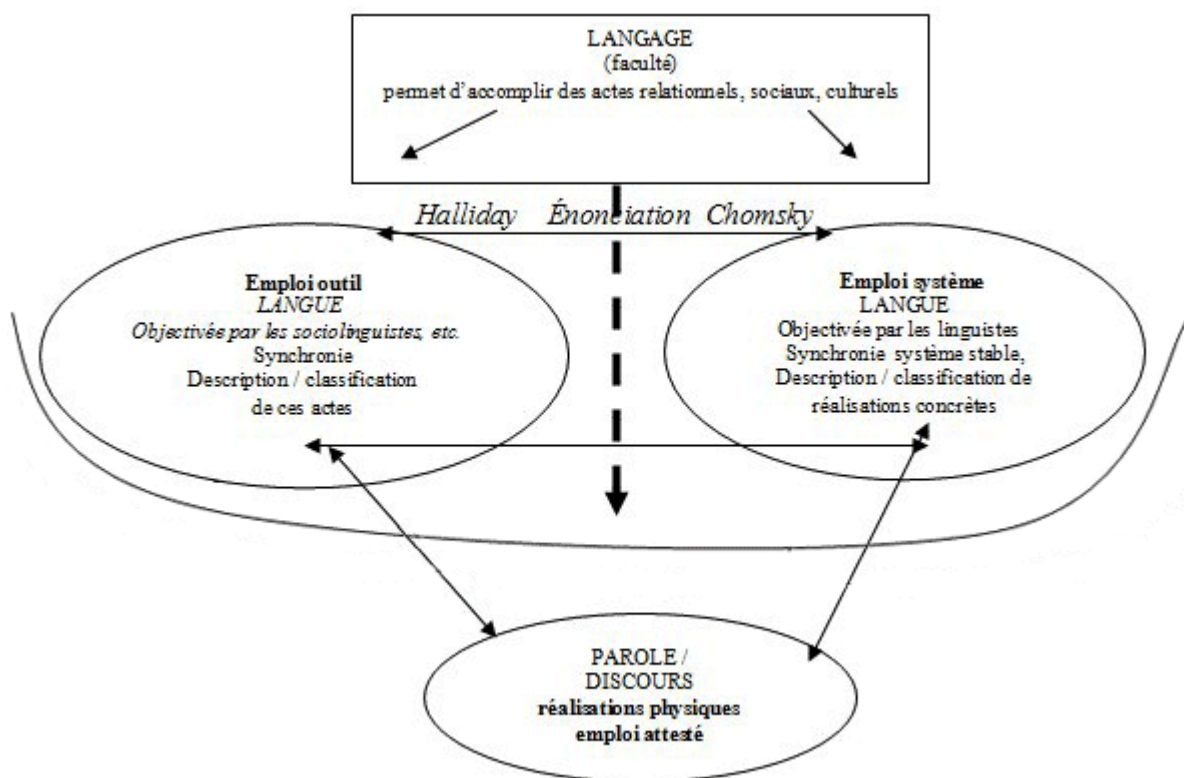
LANGAGE
(faculté)
permet d'accomplir des actes relationnels, sociaux, culturels

Halliday Énonciation Chomsky

**Emploi outil**
*LANGUE*
*Objectivée par les sociolinguistes, etc.*
Synchronie
Description / classification de ces actes

**Emploi système**
LANGUE
Objectivée par les linguistes
Synchronie système stable,
Description / classification de réalisations concrètes

PAROLE /
DISCOURS
**réalisations physiques**
**emploi attesté**